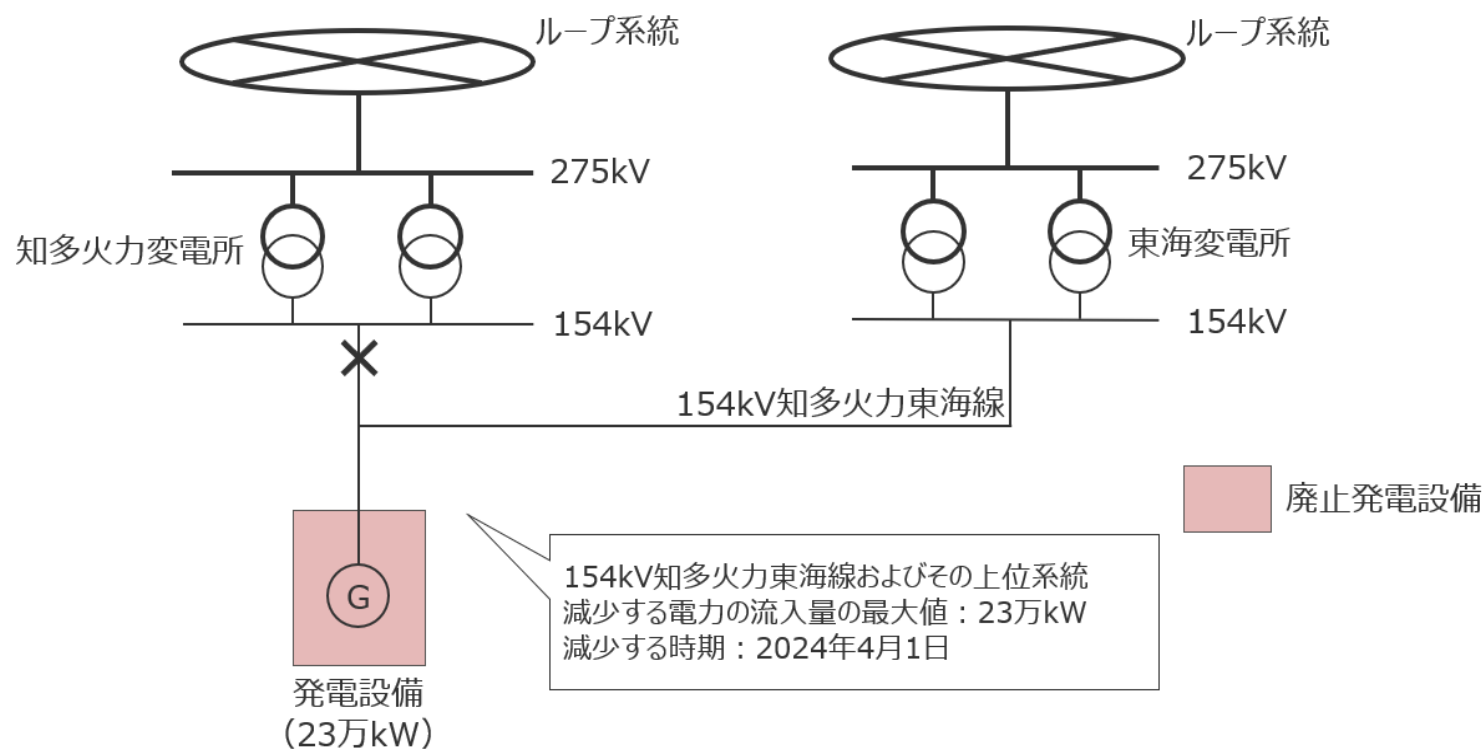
ループ系統

ループ系統

275kV

275kV

知多火力変電所

東海変電所

154kV

154kV

154kV知多火力東海線

廃止発電設備

G

154kV知多火力東海線およびその上位系統
減少する電力の流入量の最大値：23万kW
減少する時期：2024年4月1日

発電設備
（23万kW）